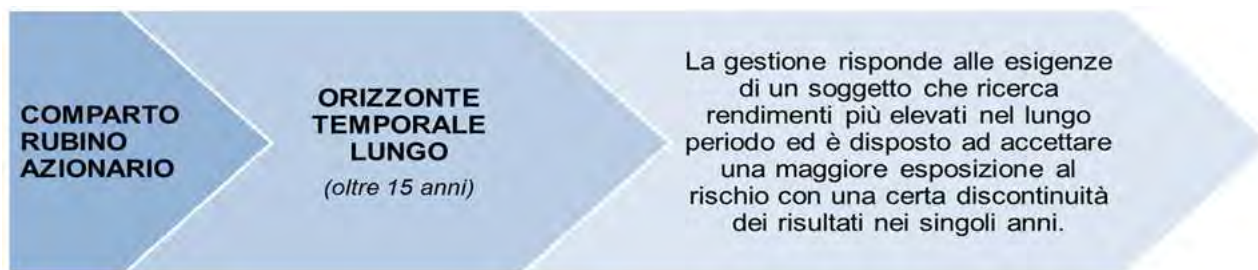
COMPARTO RUBINO AZIONARIO

ORIZZONTE TEMPORALE LUNGO

(oltre 15 anni)

La gestione risponde alle esigenze di un soggetto che ricerca rendimenti più elevati nel lungo periodo ed è disposto ad accettare una maggiore esposizione al rischio con una certa discontinuità dei risultati nei singoli anni.